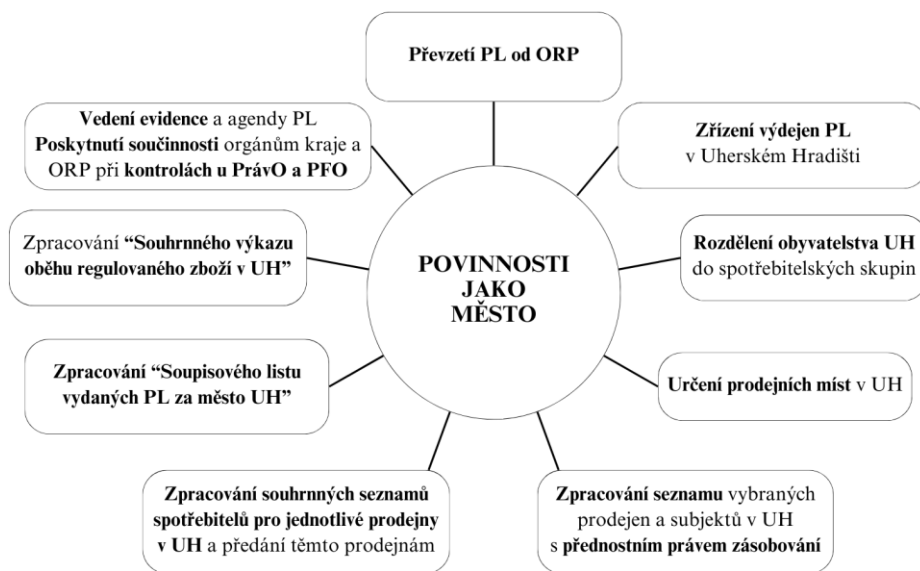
Převzetí PL od ORP

Vedení evidence a agendy PL Poskytnutí součinnosti orgánům kraje a ORP při kontrolách u PrávO a PFO

Zřízení výdejen PL v Uherském Hradišti

Zpracování "Souhrnného výkazu oběhu regulovaného zboží v UH"

POVINNOSTI JAKO MĚSTO

Rozdělení obyvatelstva UH do spotřebitelských skupin

Zpracování "Soupisového listu vydaných PL za město UH"

Určení prodejních míst v UH

Zpracování souhrnných seznamů spotřebitelů pro jednotlivé prodejny v UH a předání těmto prodejnám

Zpracování seznamu vybraných prodejen a subjektů v UH s přednostním právem zásobování